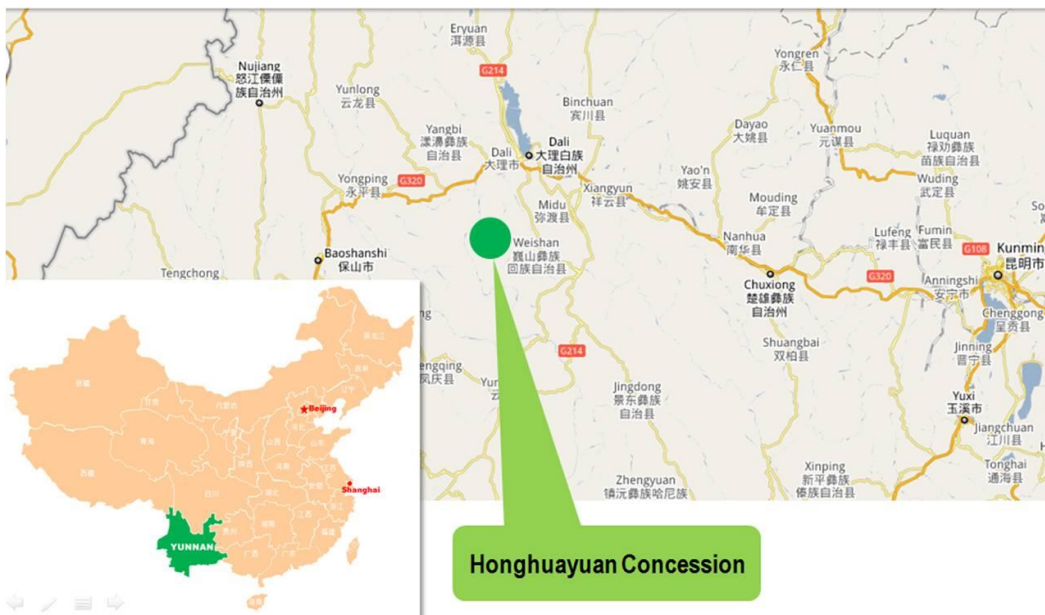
Eryuan
洱源县

Nujiang
怒江傈僳
族自治州

Yongren
永仁县

G214

Yunlong
云龙县

Binchuan
宾川县

Yangbi
漾濞彝族
自治县

Dali
大理市

Dali
大理白族
自治州

Dayao
大姚县

Yuanmou
元谋县

Luquan
禄劝彝族
苗族自治县

Yongping
永平县

G320

Yao'n
姚安县

Xiangyun
祥云县

Wuding
武定县

Midu
弥渡县

Mouding
牟定县

Weishan
巍山彝族
回族自治县

Lufeng
禄丰县

Fumin
富民县

G108

Kunmin
昆明市

Baoshanshi
保山市

Nanhua
南华县

Tengchong

Chuxiong
楚雄彝族
自治州

G320

Anningshi
安宁市

Chenggong
呈贡县

G214

Shuangbai
双柏县

Jinning
晋宁县

engqing
凤庆县

Yun

Jingdong
景东彝族
自治县

Yuxi
玉溪市

Jiangchuan
江川县

Zhengyuan
镇沅彝族哈尼族

Xinping
新平彝族
傣族自治县

Tonghai
通海县

Beijing

Shanghai

YUNNAN

Honghuayuan Concession